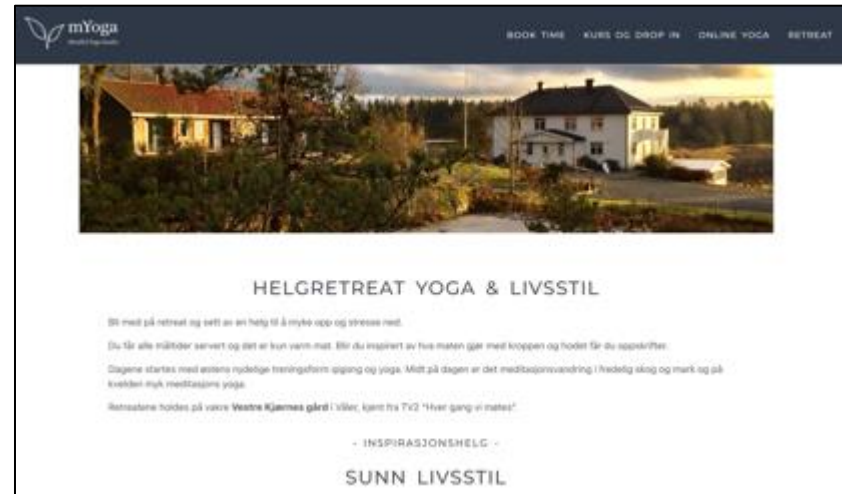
mYoga
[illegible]

BOOK TIME KURS OG DROP IN ONLINE YOGA RETREAT

HELGRETREAT YOGA & LIVSSTIL

Bli med på retreat og sett av en helg til å myke opp og stresse ned.

Du får alle måltider servert og det er kun varm mat. Bli du inspirert av hva maten gjør med kroppen og hodet får du oppskrifter.

Dagene startes med østens nydelige treningsform qigong og yoga. Midt på dagen er det meditasjonsvandring i fredelig skog og mark og på kvelden myk meditasjons yoga.

Retreatene holdes på vakre Vestre Kjærnes gård i Våler, kjent fra TV2 "Hver gang vi møtes"

- INSPIRASJONSHELG -

SUNN LIVSSTIL